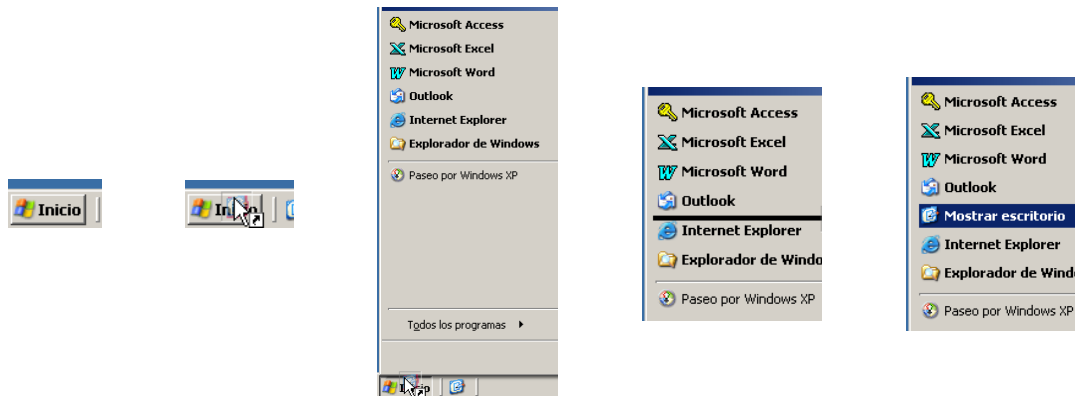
Inicio

Inicio

Microsoft Access
Microsoft Excel
Microsoft Word
Outlook
Internet Explorer
Explorador de Windows

Paseo por Windows XP

Todos los programas

Inicio

Microsoft Access
Microsoft Excel
Microsoft Word
Outlook
Internet Explorer
Explorador de Windo

Paseo por Windows XP

Microsoft Access
Microsoft Excel
Microsoft Word
Outlook
Mostrar escritorio
Internet Explorer
Explorador de Windo

Paseo por Windows XP